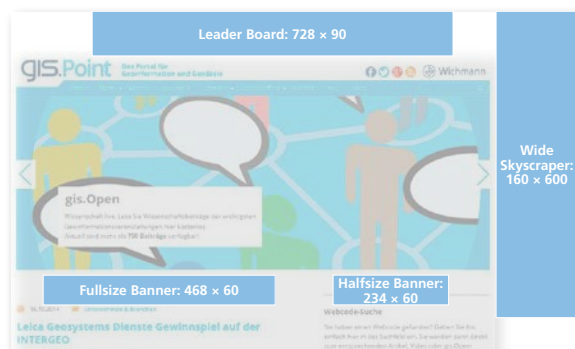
Leader Board: 728 × 90

gis.Point Das Portal für Geoinformation und Geodäsie

Wichmann

Wide Skyscraper: 160 × 600

gis.Open

Wissenschaft live. Lesen Sie Wissenschaftsbeiträge der wichtigsten Geoinformationsveranstaltungen hier kostenlos. Aktuell sind mehr als 700 Beiträge verfügbar!

Fullsize Banner: 468 × 60

Halfsize Banner: 234 × 60

Leica Geosystems Dienste Gewinnspiel auf der INTERGEO

Webcode-Suche

Sie haben einen Webcode gefunden? Geben Sie ihn einfach hier in das Suchfeld ein. Sie werden dann direkt zum entsprechenden Artikel, Video oder pro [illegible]